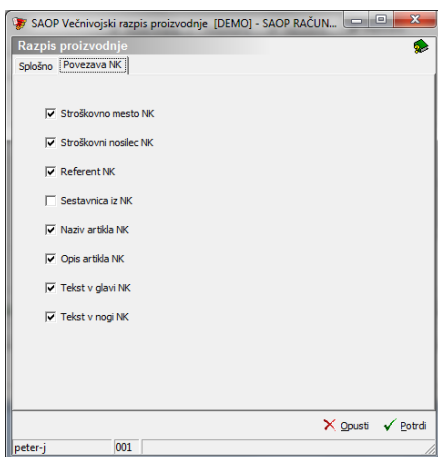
SAOP Večnivojski razpis proizvodnje [DEMO] - SAOP RAČUN...

Razpis proizvodnje

Splošno
Povezava NK

Stroškovno mesto NK
Stroškovni nosilec NK
Referent NK
Sestavnica iz NK
Naziv artikla NK
Opis artikla NK
Tekst v glavi NK
Tekst v nogi NK

Opusti
Potrdi

peter-j
001